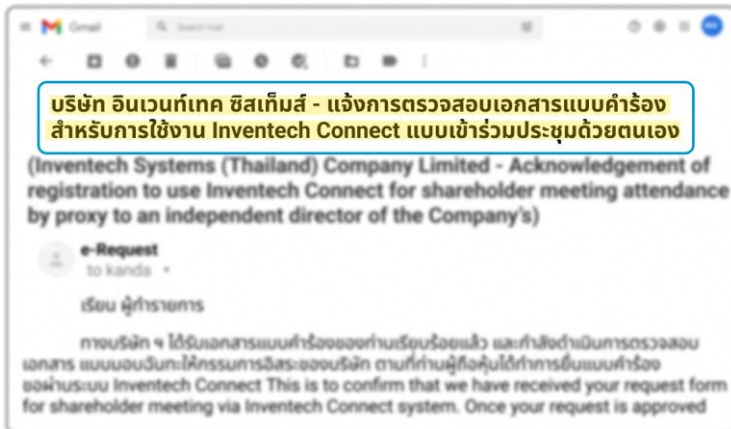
Gmail

บริษัท อินเวนท์เทค ซิสเท็มส์ - แจ้งการตรวจสอบเอกสารแบบคำร้อง สำหรับการใช้งาน Inventech Connect แบบเข้าร่วมประชุมด้วยตนเอง

(Inventech Systems (Thailand) Company Limited - Acknowledgement of registration to use Inventech Connect for shareholder meeting attendance by proxy to an independent director of the Company's)

e-Request
to kanda

เรียน ผู้ทำรายการ

ทางบริษัท ฯ ได้รับเอกสารแบบคำร้องของท่านเรียบร้อยแล้ว และกำลังดำเนินการตรวจสอบเอกสาร แบบมอบฉันทะให้กรรมการอิสระของบริษัท ตามที่ท่านผู้ถือหุ้นได้ทำการยื่นแบบคำร้องผ่านระบบ Inventech Connect This is to confirm that we have received your request form for shareholder meeting via Inventech Connect system. Once your request is approved